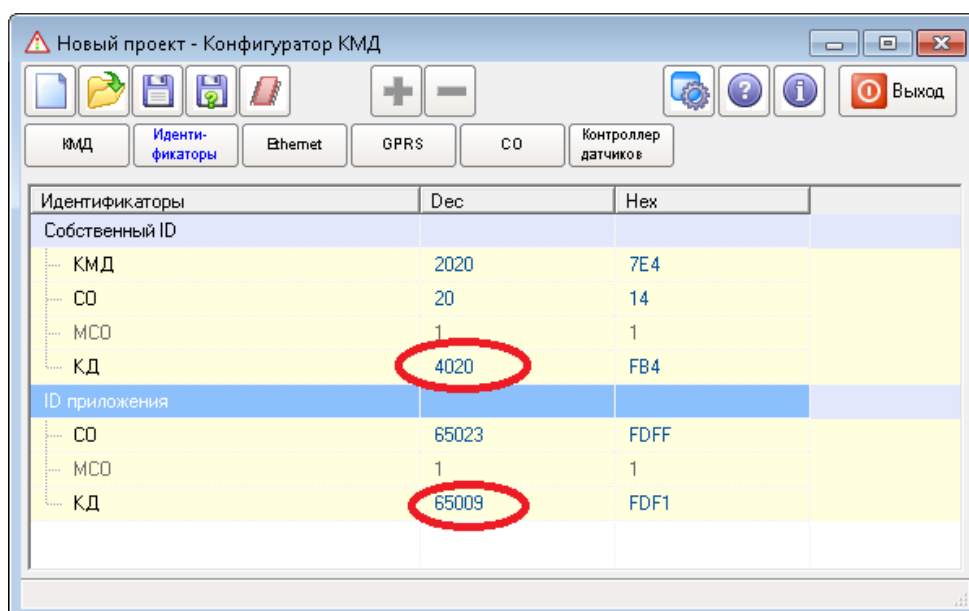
Новый проект - Конфигуратор КМД

Выход

КМД | Идентификаторы | Ethernet | GPRS | СО | Контроллер датчиков

| Идентификаторы | Dec | Hex |
|---|---|---|
| Собственный ID | | |
| КМД | 2020 | 7E4 |
| СО | 20 | 14 |
| МСО | 1 | 1 |
| КД | 4020 | FB4 |
| ID приложения | | |
| СО | 65023 | FDFF |
| МСО | 1 | 1 |
| КД | 65009 | FDF1 |